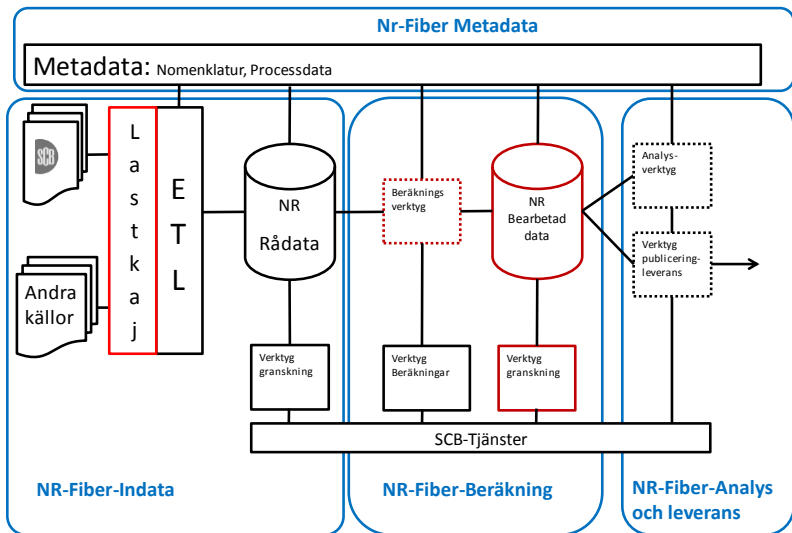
Nr-Fiber Metadata

Metadata: Nomenklatur, Processdata

SCB

Andra källor

L
a
s
t
k
a
j

E
T
L

NR
Rådata

Beräknings verktyg

NR
Bearbetad data

Analys-verktyg

Verktyg publicering-leverans

Verktyg granskning

Verktyg Beräkningar

Verktyg granskning

SCB-Tjänster

NR-Fiber-Indata

NR-Fiber-Beräkning

NR-Fiber-Analys och leverans